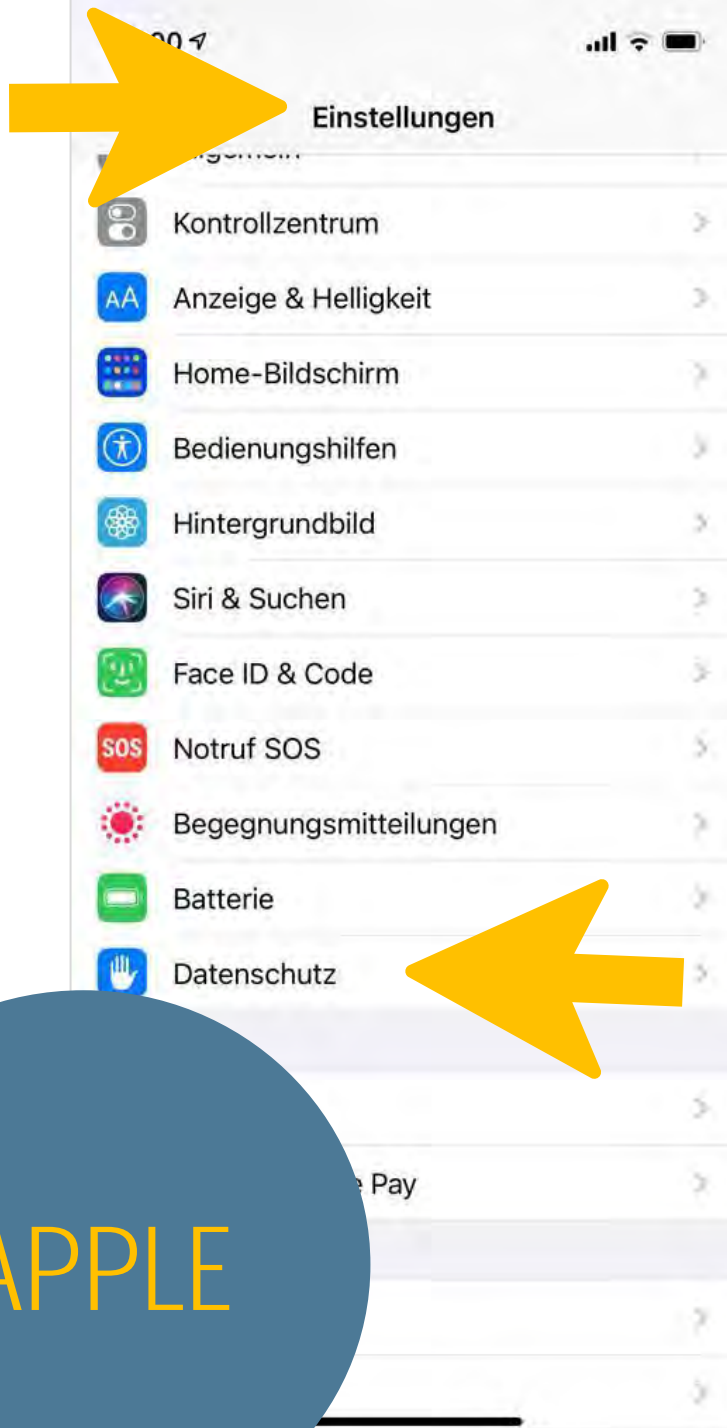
Einstellungen

Kontrollzentrum

Anzeige & Helligkeit

Home-Bildschirm

Bedienungshilfen

Hintergrundbild

Siri & Suchen

Face ID & Code

SOS Notruf SOS

Begegnungsmitteilungen

Batterie

Datenschutz

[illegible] Pay

APPLE